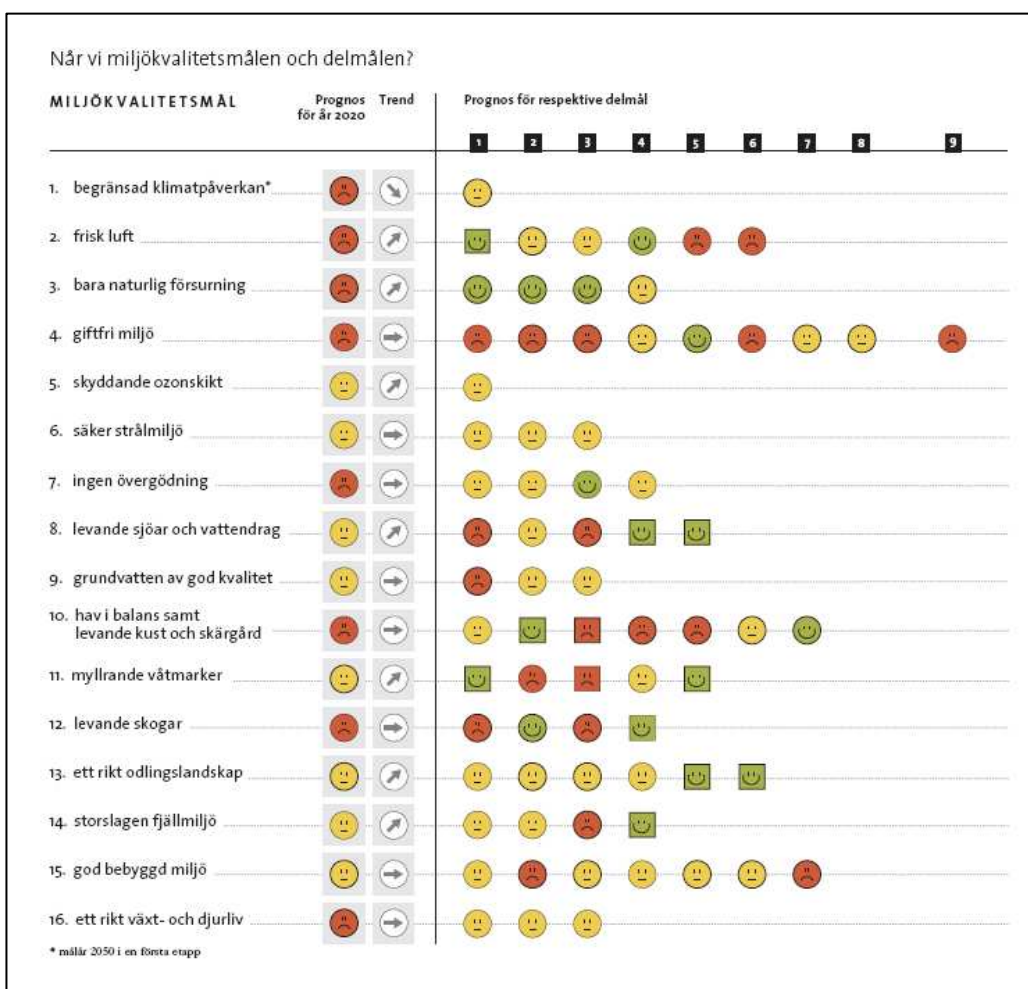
Når vi miljökvalitetsmålen och delmålen?

MILJÖKVALITETSMÅL | Prognos för år 2020 | Trend | Prognos för respektive delmål

1 2 3 4 5 6 7 8 9

1. begränsad klimatpåverkan*

2. frisk luft

3. bara naturlig försurning

4. giftfri miljö

5. skyddande ozonskikt

6. säker strålmiljö

7. ingen övergödning

8. levande sjöar och vattendrag

9. grundvatten av god kvalitet

10. hav i balans samt levande kust och skärgård

11. myllrande våtmarker

12. levande skogar

13. ett rikt odlingslandskap

14. storslagen fjällmiljö

15. god bebyggd miljö

16. ett rikt växt- och djurliv

* målår 2050 i en första etapp